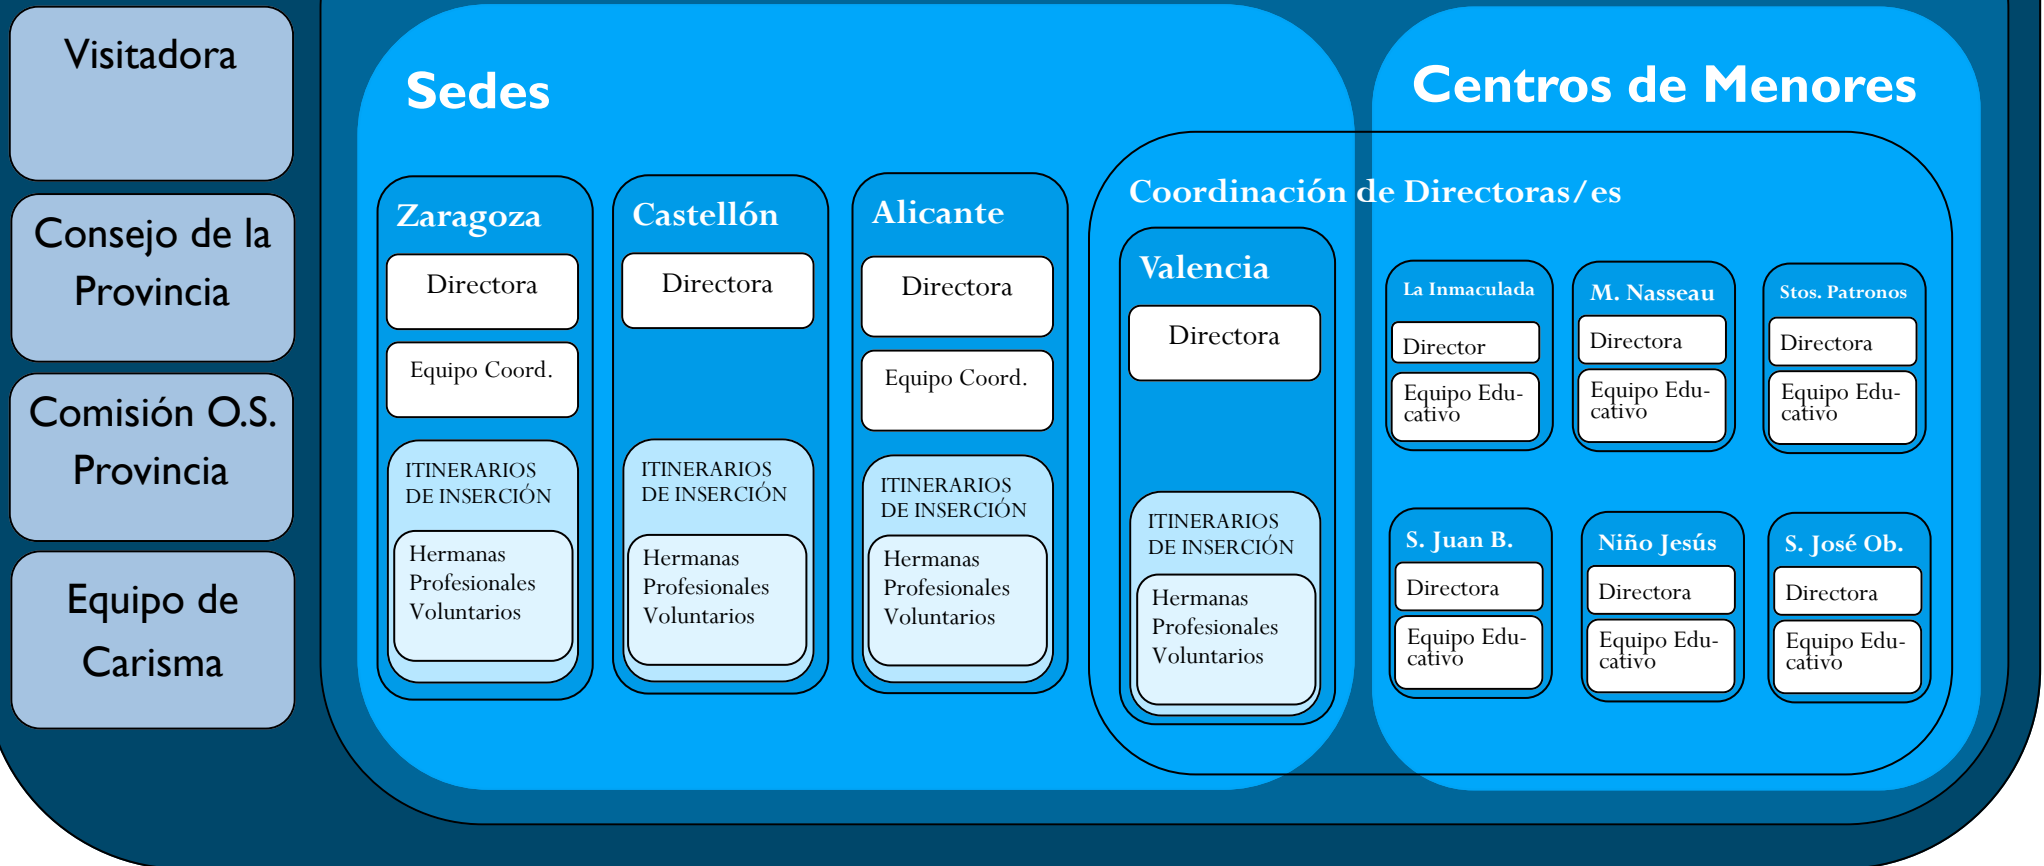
Visitadora

Consejo de la Provincia

Comisión O.S. Provincia

Equipo de Carisma

Sedes

Zaragoza

Directora

Equipo Coord.

ITINERARIOS DE INSERCIÓN

Hermanas
Profesionales
Voluntarios

Castellón

Directora

ITINERARIOS DE INSERCIÓN

Hermanas
Profesionales
Voluntarios

Alicante

Directora

Equipo Coord.

ITINERARIOS DE INSERCIÓN

Hermanas
Profesionales
Voluntarios

Centros de Menores

Coordinación de Directoras/es

Valencia

Directora

ITINERARIOS DE INSERCIÓN

Hermanas
Profesionales
Voluntarios

La Inmaculada

Director

Equipo Educativo

M. Nasseau

Directora

Equipo Educativo

Stos. Patronos

Directora

Equipo Educativo

S. Juan B.

Directora

Equipo Educativo

Niño Jesús

Directora

Equipo Educativo

S. José Ob.

Directora

Equipo Educativo